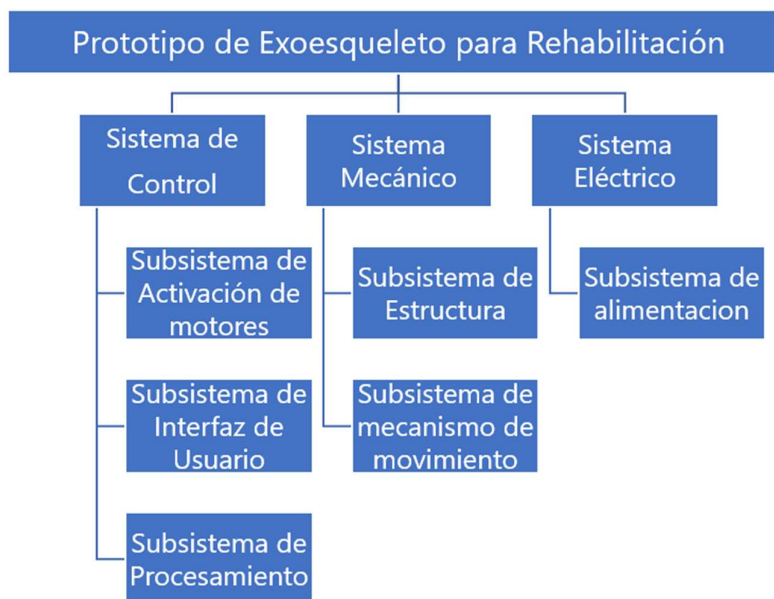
Prototipo de Exoesqueleto para Rehabilitación

Sistema de Control

Subsistema de Activación de motores

Subsistema de Interfaz de Usuario

Subsistema de Procesamiento

Sistema Mecánico

Subsistema de Estructura

Subsistema de mecanismo de movimiento

Sistema Eléctrico

Subsistema de alimentacion